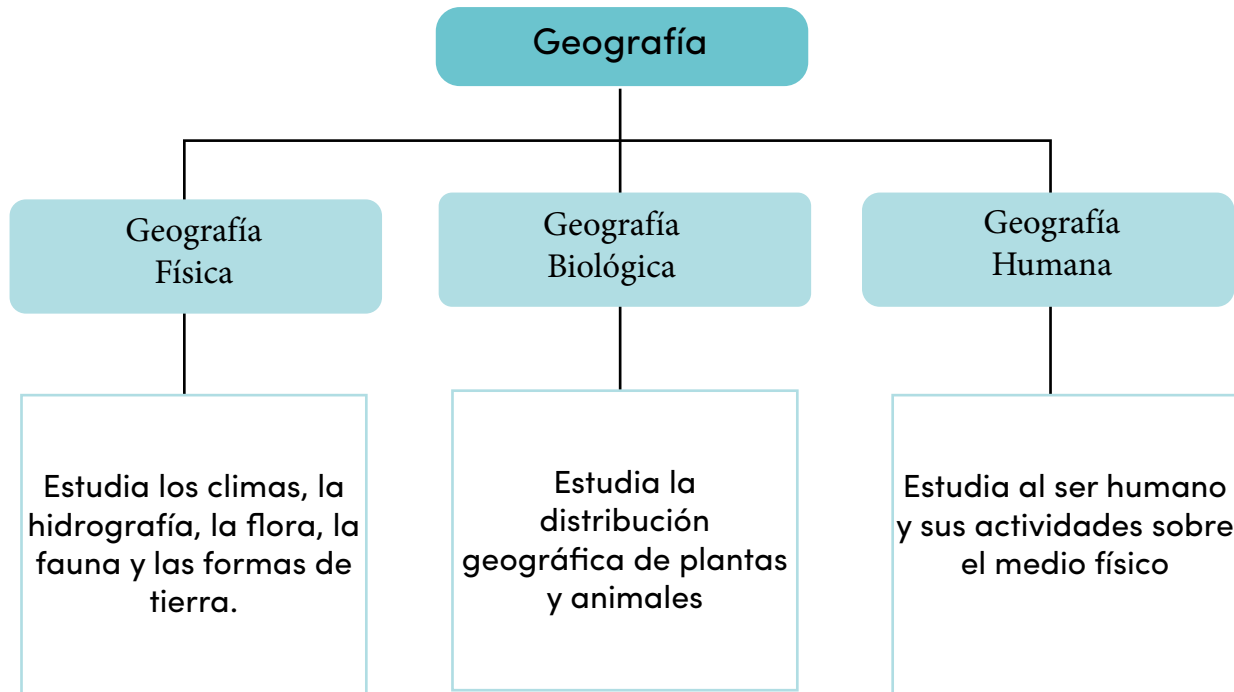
Geografía

Geografía Física

Geografía Biológica

Geografía Humana

Estudia los climas, la hidrografía, la flora, la fauna y las formas de tierra.

Estudia la distribución geográfica de plantas y animales

Estudia al ser humano y sus actividades sobre el medio físico